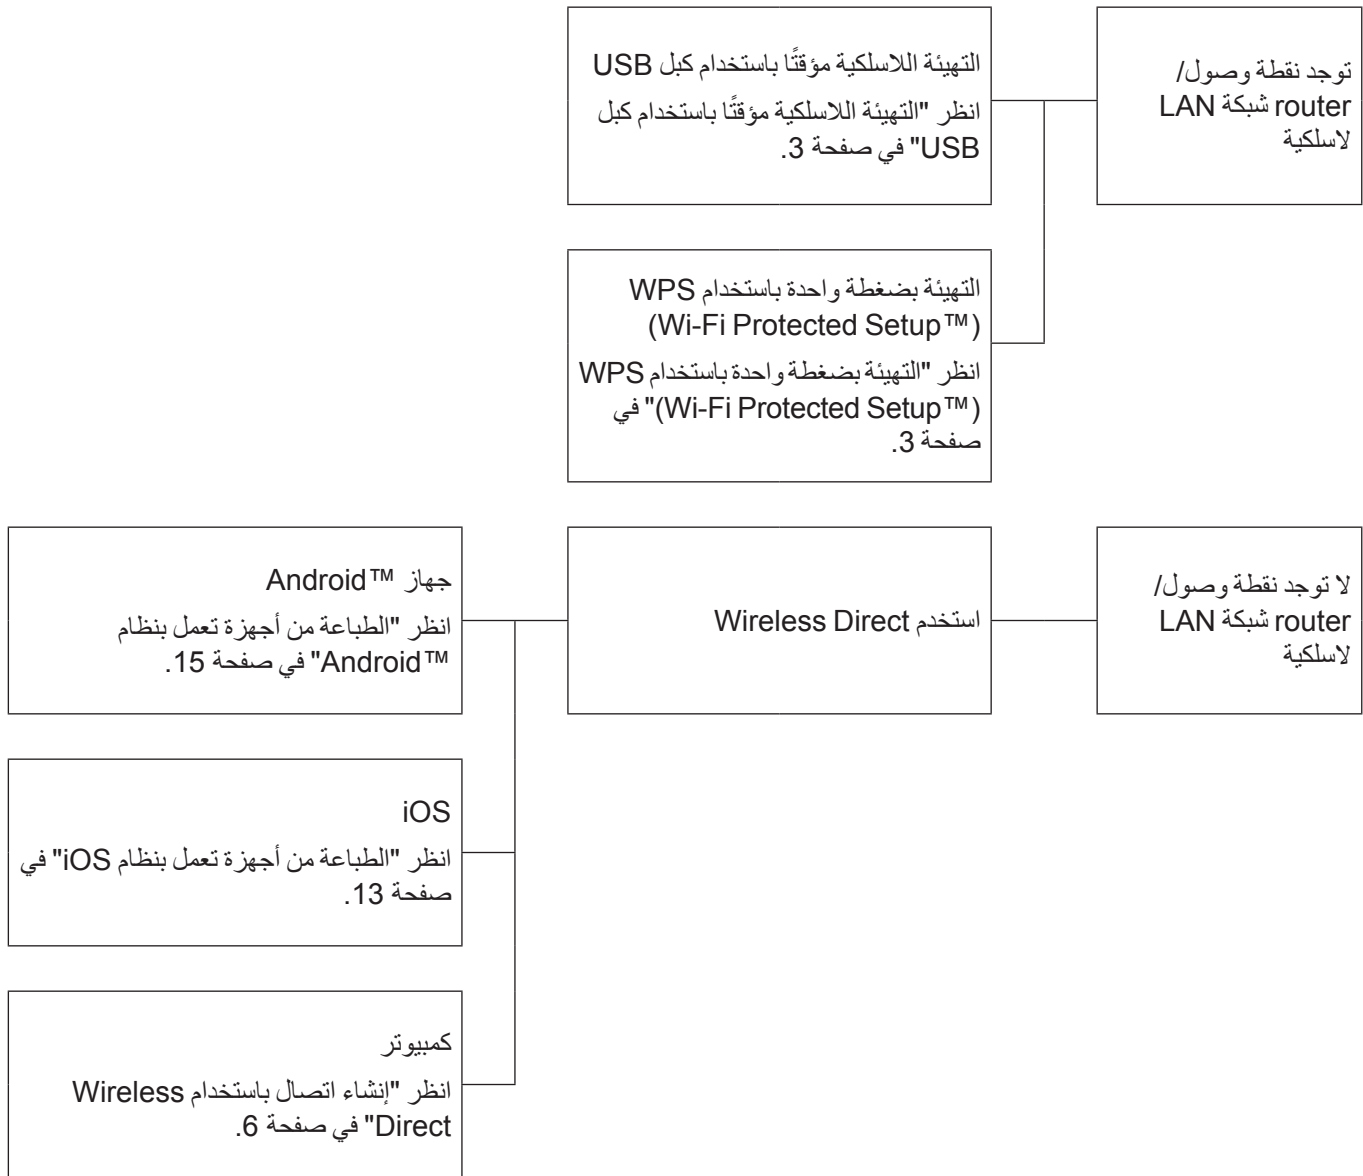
توجد نقطة وصول/ router شبكة LAN لاسلكية

التهيئة اللاسلكية مؤقتًا باستخدام كبل USB

انظر "التهيئة اللاسلكية مؤقتًا باستخدام كبل USB" في صفحة 3.

التهيئة بضغطة واحدة باستخدام WPS (Wi-Fi Protected Setup™)

انظر "التهيئة بضغطة واحدة باستخدام WPS (Wi-Fi Protected Setup™)" في صفحة 3.

لا توجد نقطة وصول/ router شبكة LAN لاسلكية

استخدم Wireless Direct

جهاز Android™

انظر "الطباعة من أجهزة تعمل بنظام Android™" في صفحة 15.

iOS

انظر "الطباعة من أجهزة تعمل بنظام iOS" في صفحة 13.

كمبيوتر

انظر "إنشاء اتصال باستخدام Wireless Direct" في صفحة 6.